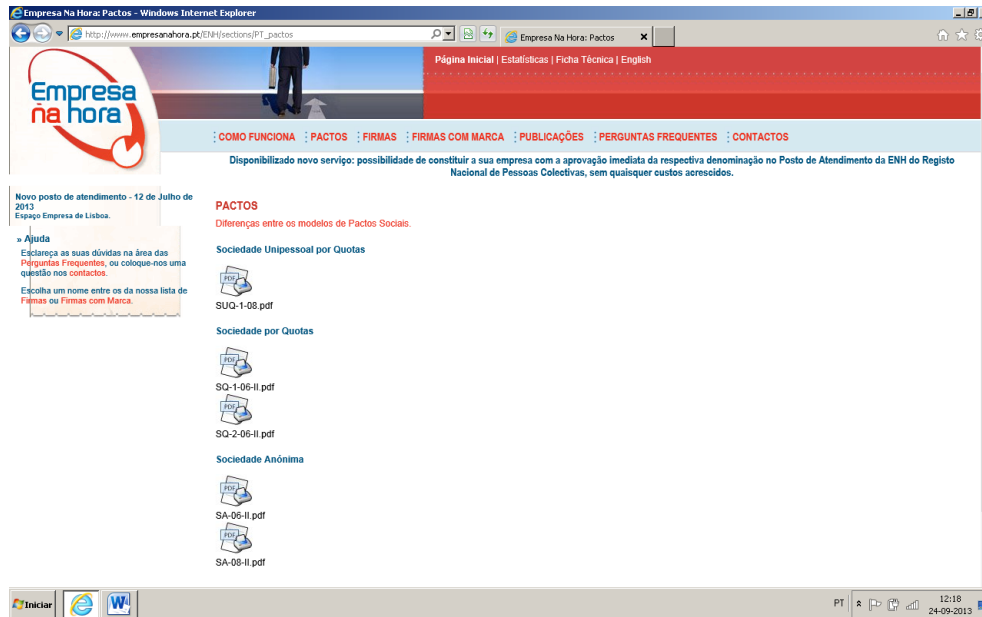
Empresa Na Hora: Pactos - Windows Internet Explorer

http://www.empresanahora.pt/ENH/sections/PT_pactos

Empresa Na Hora: Pactos

Empresa na hora

Página Inicial | Estatísticas | Ficha Técnica | English

COMO FUNCIONA | PACTOS | FIRMAS | FIRMAS COM MARCA | PUBLICAÇÕES | PERGUNTAS FREQUENTES | CONTACTOS

Disponibilizado novo serviço: possibilidade de constituir a sua empresa com a aprovação imediata da respectiva denominação no Posto de Atendimento da ENH do Registo Nacional de Pessoas Colectivas, sem quaisquer custos acrescidos.

Novo posto de atendimento - 12 de Julho de 2013
Espaço Empresa de Lisboa.

» Ajuda
Esclareça as suas dúvidas na área das Perguntas Frequentes, ou coloque-nos uma questão nos contactos.

Escolha um nome entre os da nossa lista de Firmas ou Firmas com Marca.

PACTOS
Diferenças entre os modelos de Pactos Sociais.

Sociedade Unipessoal por Quotas

PDF
SUQ-1-08.pdf

Sociedade por Quotas

PDF
SQ-1-06-II.pdf
PDF
SQ-2-06-II.pdf

Sociedade Anônima

PDF
SA-06-II.pdf
PDF
SA-08-II.pdf

Iniciar

PT 12:18 24-09-2013